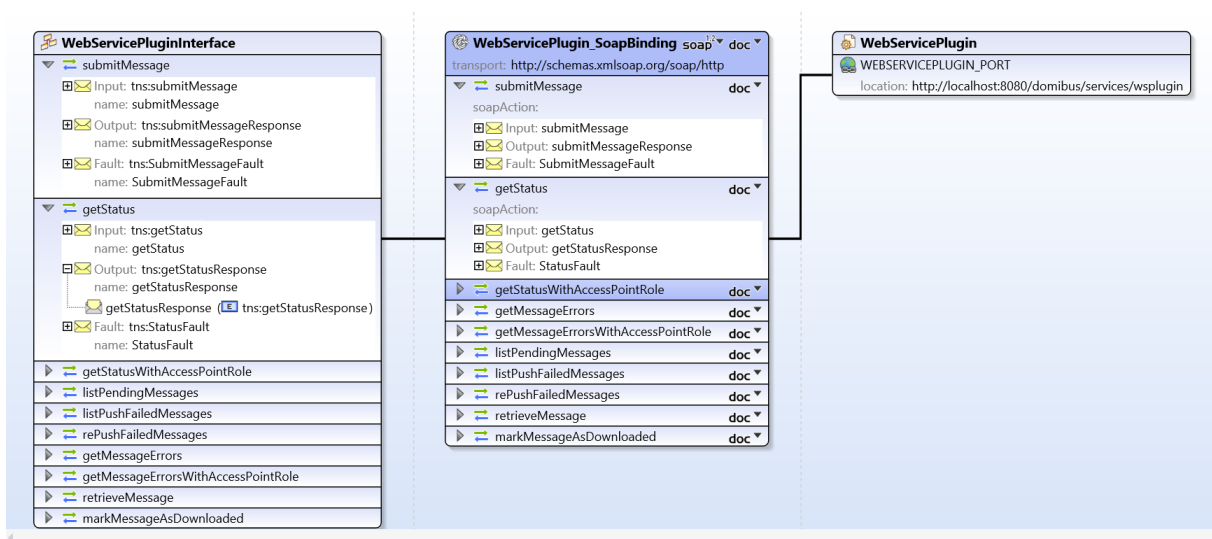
WebServicePluginInterface
submitMessage
Input: tns:submitMessage
name: submitMessage
Output: tns:submitMessageResponse
name: submitMessageResponse
Fault: tns:SubmitMessageFault
name: SubmitMessageFault
getStatus
Input: tns:getStatus
name: getStatus
Output: tns:getStatusResponse
name: getStatusResponse
getStatusResponse ( E tns:getStatusResponse)
Fault: tns:StatusFault
name: StatusFault
getStatusWithAccessPointRole
listPendingMessages
listPushFailedMessages
rePushFailedMessages
getMessageErrors
getMessageErrorsWithAccessPointRole
retrieveMessage
markMessageAsDownloaded

WebServicePlugin_SoapBinding soap$^{1.2}$ doc
transport: http://schemas.xmlsoap.org/soap/http
submitMessage doc
soapAction:
Input: submitMessage
Output: submitMessageResponse
Fault: SubmitMessageFault
getStatus doc
soapAction:
Input: getStatus
Output: getStatusResponse
Fault: StatusFault
getStatusWithAccessPointRole doc
getMessageErrors doc
getMessageErrorsWithAccessPointRole doc
listPendingMessages doc
listPushFailedMessages doc
rePushFailedMessages doc
retrieveMessage doc
markMessageAsDownloaded doc

WebServicePlugin
WEBSERVICEPLUGIN_PORT
location: http://localhost:8080/domibus/services/wsplugin